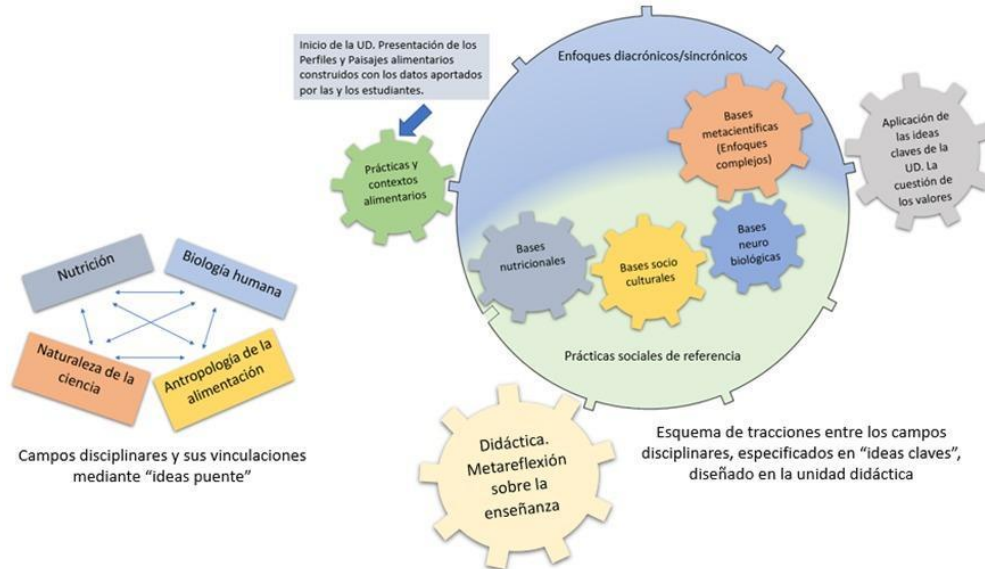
Nutrición

Biología humana

Naturaleza de la ciencia

Antropología de la alimentación

Campos disciplinares y sus vinculaciones mediante "ideas puente"

Inicio de la UD. Presentación de los Perfiles y Paisajes alimentarios construidos con los datos aportados por las y los estudiantes.

Prácticas y contextos alimentarios

Enfoques diacrónicos/sincrónicos

Bases metacientíficas (Enfoques complejos)

Aplicación de las ideas claves de la UD. La cuestión de los valores

Bases nutricionales

Bases socio culturales

Bases neuro biológicas

Prácticas sociales de referencia

Didáctica. Metareflexión sobre la enseñanza

Esquema de tracciones entre los campos disciplinares, especificados en "ideas claves", diseñado en la unidad didáctica